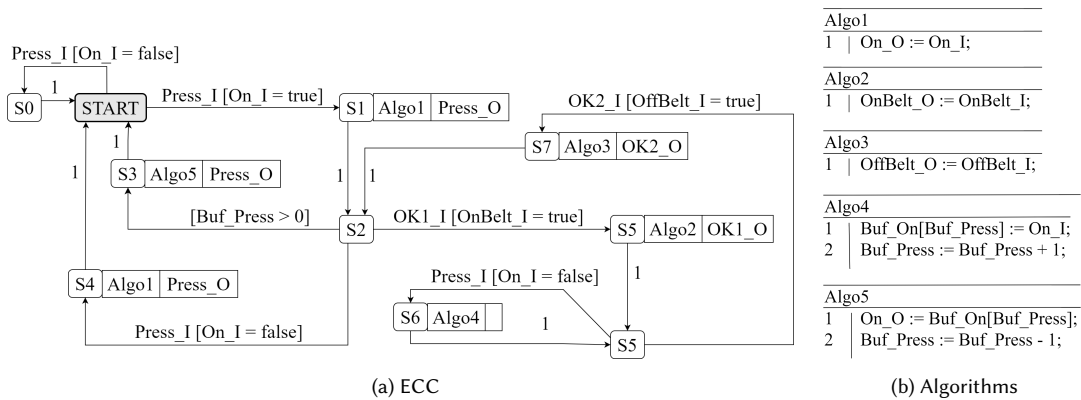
Press_I [On_I = false]

1

S0

START

Press_I [On_I = true]

S1 | Algo1 | Press_O

OK2_I [OffBelt_I = true]

S7 | Algo3 | OK2_O

1

S3 | Algo5 | Press_O

1

1

1

[Buf_Press > 0]

S2

OK1_I [OnBelt_I = true]

S5 | Algo2 | OK1_O

1

S4 | Algo1 | Press_O

Press_I [On_I = false]

S6 | Algo4 |

1

Press_I [On_I = false]

S5

(a) ECC

Algo1
1 | On_O := On_I;

Algo2
1 | OnBelt_O := OnBelt_I;

Algo3
1 | OffBelt_O := OffBelt_I;

Algo4
1 | Buf_On[Buf_Press] := On_I;
2 | Buf_Press := Buf_Press + 1;

Algo5
1 | On_O := Buf_On[Buf_Press];
2 | Buf_Press := Buf_Press - 1;

(b) Algorithms